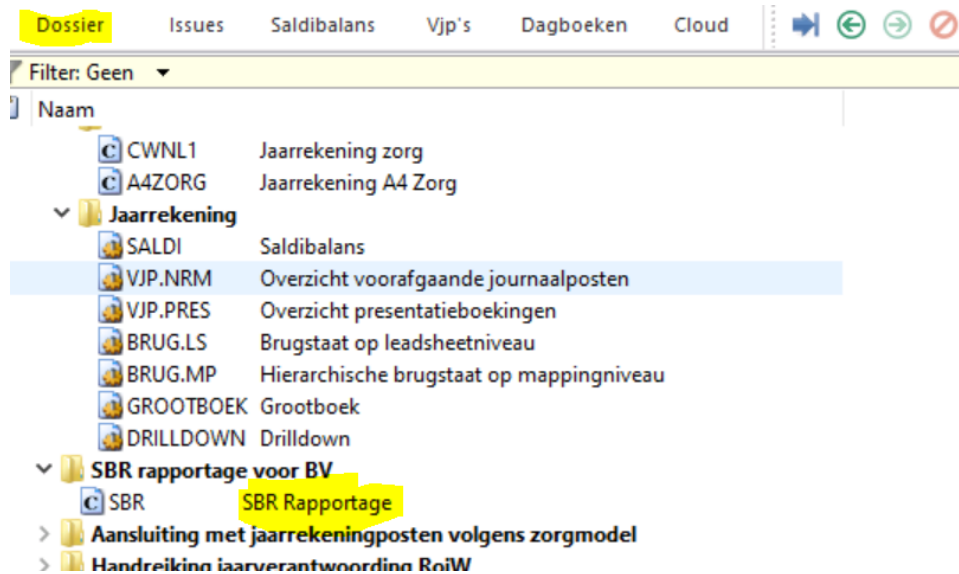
Dossier Issues Saldibalans Vjp's Dagboeken Cloud

Filter: Geen

Naam

CWNL1 Jaarrekening zorg
A4ZORG Jaarrekening A4 Zorg
Jaarrekening
SALDI Saldibalans
VJP.NRM Overzicht voorafgaande journaalposten
VJP.PRES Overzicht presentatieboekingen
BRUG.LS Brugstaat op leadsheetniveau
BRUG.MP Hierarchische brugstaat op mappingniveau
GROOTBOEK Grootboek
DRILLDOWN Drilldown
SBR rapportage voor BV
SBR SBR Rapportage
Aansluiting met jaarrekeningposten volgens zorgmodel
Handreiking jaarverantwoording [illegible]